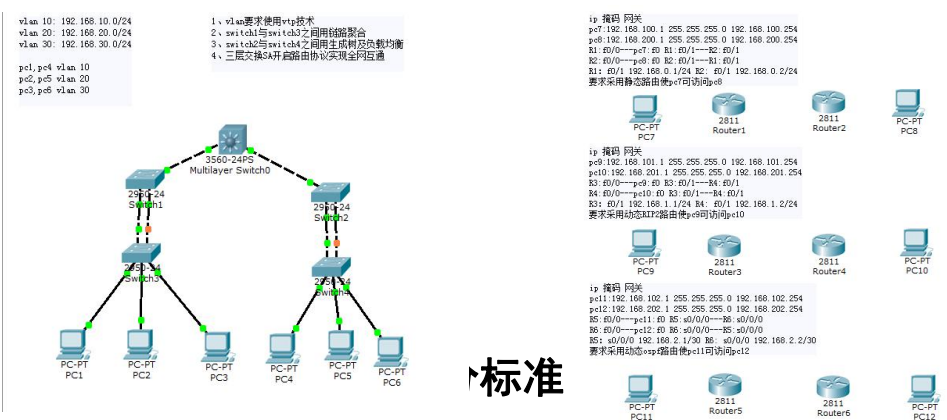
vlan 10: 192.168.10.0/24
vlan 20: 192.168.20.0/24
vlan 30: 192.168.30.0/24

pc1,pc4 vlan 10
pc2,pc5 vlan 20
pc3,pc6 vlan 30

1、vlan要求使用vtp技术
2、switch1与switch3之间用链路聚合
3、switch2与switch4之间用生成树及负载均衡
4、三层交换SA开启路由协议实现全网互通

3560-24PS
Multilayer Switch0

2960-24
Switch1

2960-24
Switch2

2950-24
Switch3

2950-24
Switch4

PC-PT
PC1

PC-PT
PC2

PC-PT
PC3

PC-PT
PC4

PC-PT
PC5

PC-PT
PC6

ip 掩码 网关
pc7:192.168.100.1 255.255.255.0 192.168.100.254
pc8:192.168.200.1 255.255.255.0 192.168.200.254
R1:f0/0---pc7:f0 R1:f0/1---R2:f0/1
R2:f0/0---pc8:f0 R2:f0/1---R1:f0/1
R1: f0/1 192.168.0.1/24 R2: f0/1 192.168.0.2/24
要求采用静态路由使pc7可访问pc8

PC-PT
PC7

2811
Router1

2811
Router2

PC-PT
PC8

ip 掩码 网关
pc9:192.168.101.1 255.255.255.0 192.168.101.254
pc10:192.168.201.1 255.255.255.0 192.168.201.254
R3:f0/0---pc9:f0 R3:f0/1---R4:f0/1
R4:f0/0---pc10:f0 R3:f0/1---R4:f0/1
R3: f0/1 192.168.1.1/24 R4: f0/1 192.168.1.2/24
要求采用动态RIP2路由使pc9可访问pc10

PC-PT
PC9

2811
Router3

2811
Router4

PC-PT
PC10

ip 掩码 网关
pc11:192.168.102.1 255.255.255.0 192.168.102.254
pc12:192.168.202.1 255.255.255.0 192.168.202.254
R5:f0/0---pc11:f0 R5:s0/0/0---R6:s0/0/0
R6:f0/0---pc12:f0 R6:s0/0/0---R5:s0/0/0
R5: s0/0/0 192.168.2.1/30 R6: s0/0/0 192.168.2.2/30
要求采用动态ospf路由使pc11可访问pc12

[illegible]标准

PC-PT
PC11

2811
Router5

2811
Router6

PC-PT
PC12